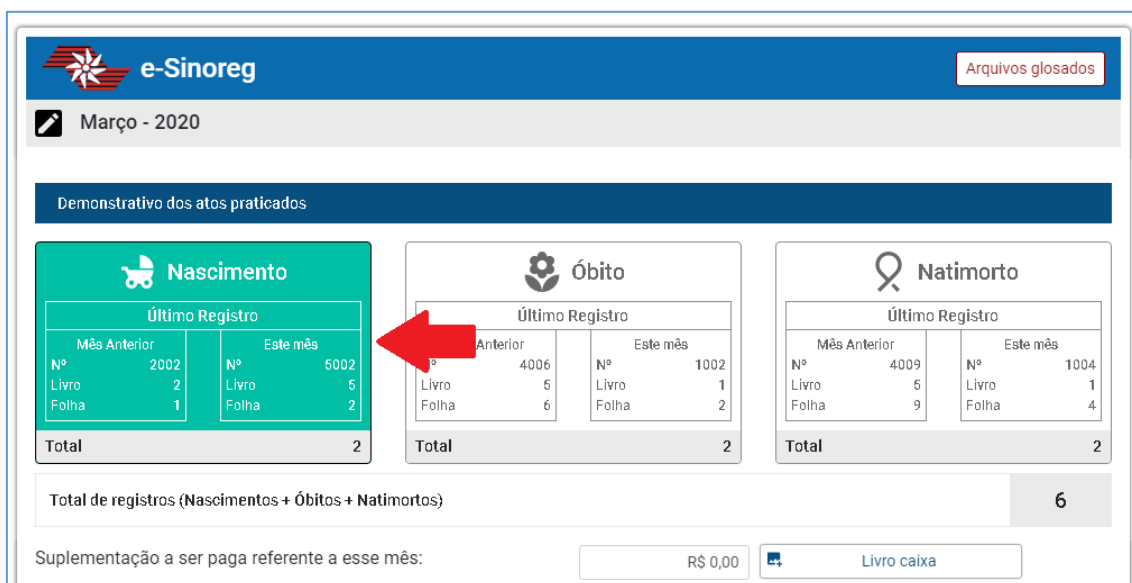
e-Sinoreg

Arquivos glosados

Março - 2020

Demonstrativo dos atos praticados

Nascimento

Último Registro

| Mês Anterior | | Este mês | |
|---|---|---|---|
| Nº | 2002 | Nº | 5002 |
| Livro | 2 | Livro | 5 |
| Folha | 1 | Folha | 2 |

Total 2

Óbito

Último Registro

| Anterior | | Este mês | |
|---|---|---|---|
| | 4006 | Nº | 1002 |
| Livro | 5 | Livro | 1 |
| Folha | 6 | Folha | 2 |

Total 2

Natimorto

Último Registro

| Mês Anterior | | Este mês | |
|---|---|---|---|
| Nº | 4009 | Nº | 1004 |
| Livro | 5 | Livro | 1 |
| Folha | 9 | Folha | 4 |

Total 2

Total de registros (Nascimentos + Óbitos + Natimortos) 6

Suplementação a ser paga referente a esse mês: R$ 0,00

Livro caixa